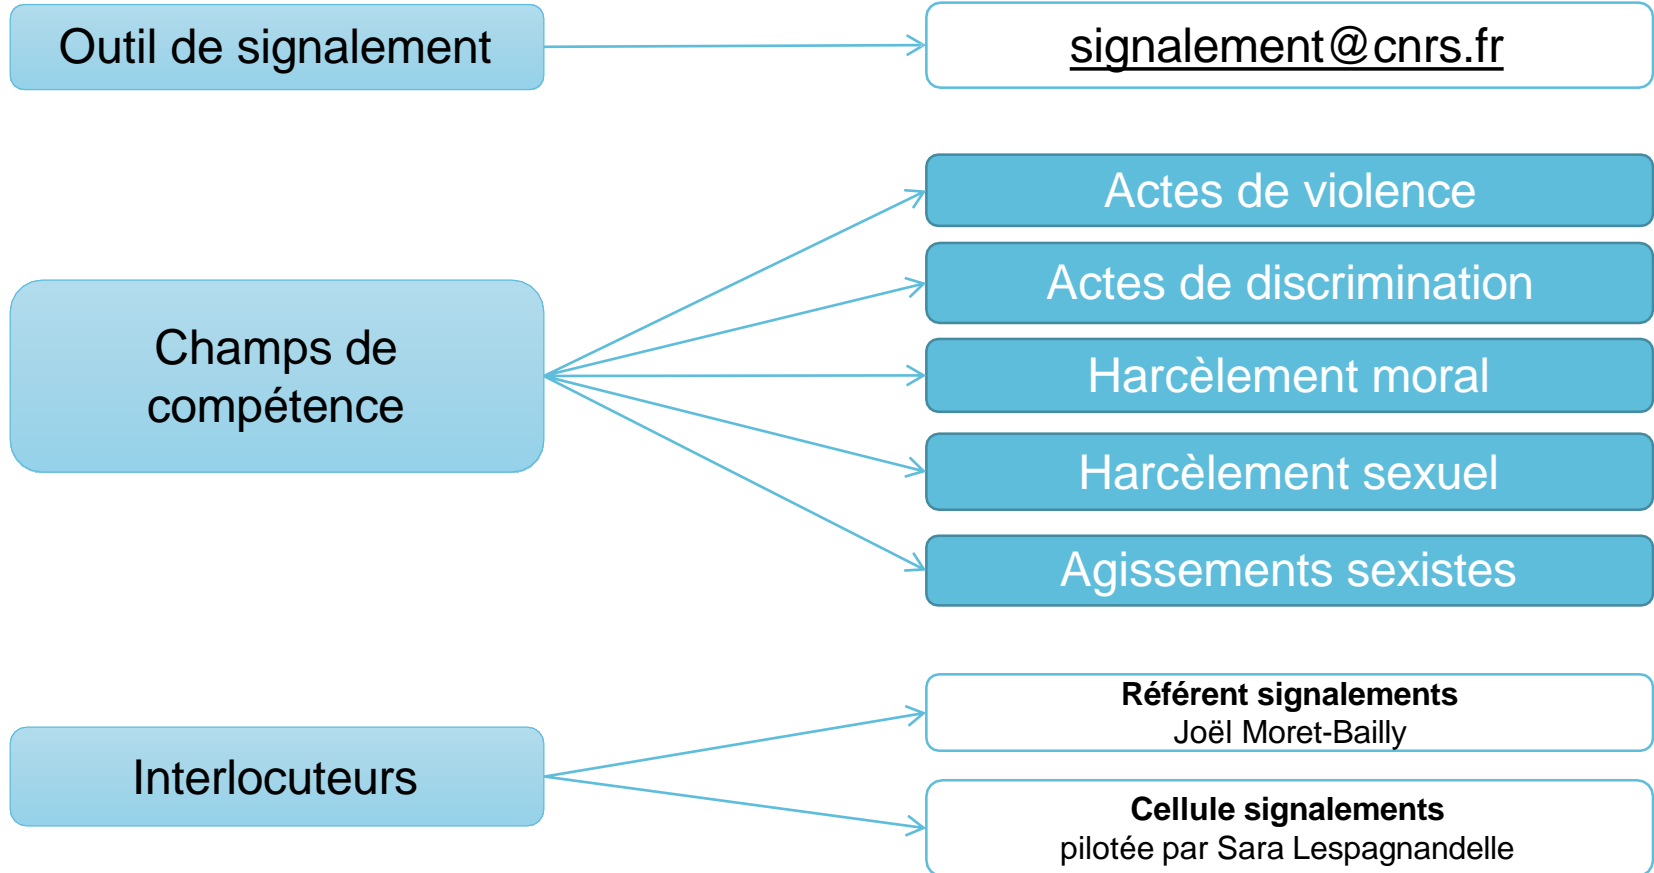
Outil de signalement

signalement@cnrs.fr

Champs de compétence

Actes de violence

Actes de discrimination

Harcèlement moral

Harcèlement sexuel

Agissements sexistes

Interlocuteurs

**Référent signalements**
Joël Moret-Bailly

**Cellule signalements**
pilotée par Sara Lespagnandelle